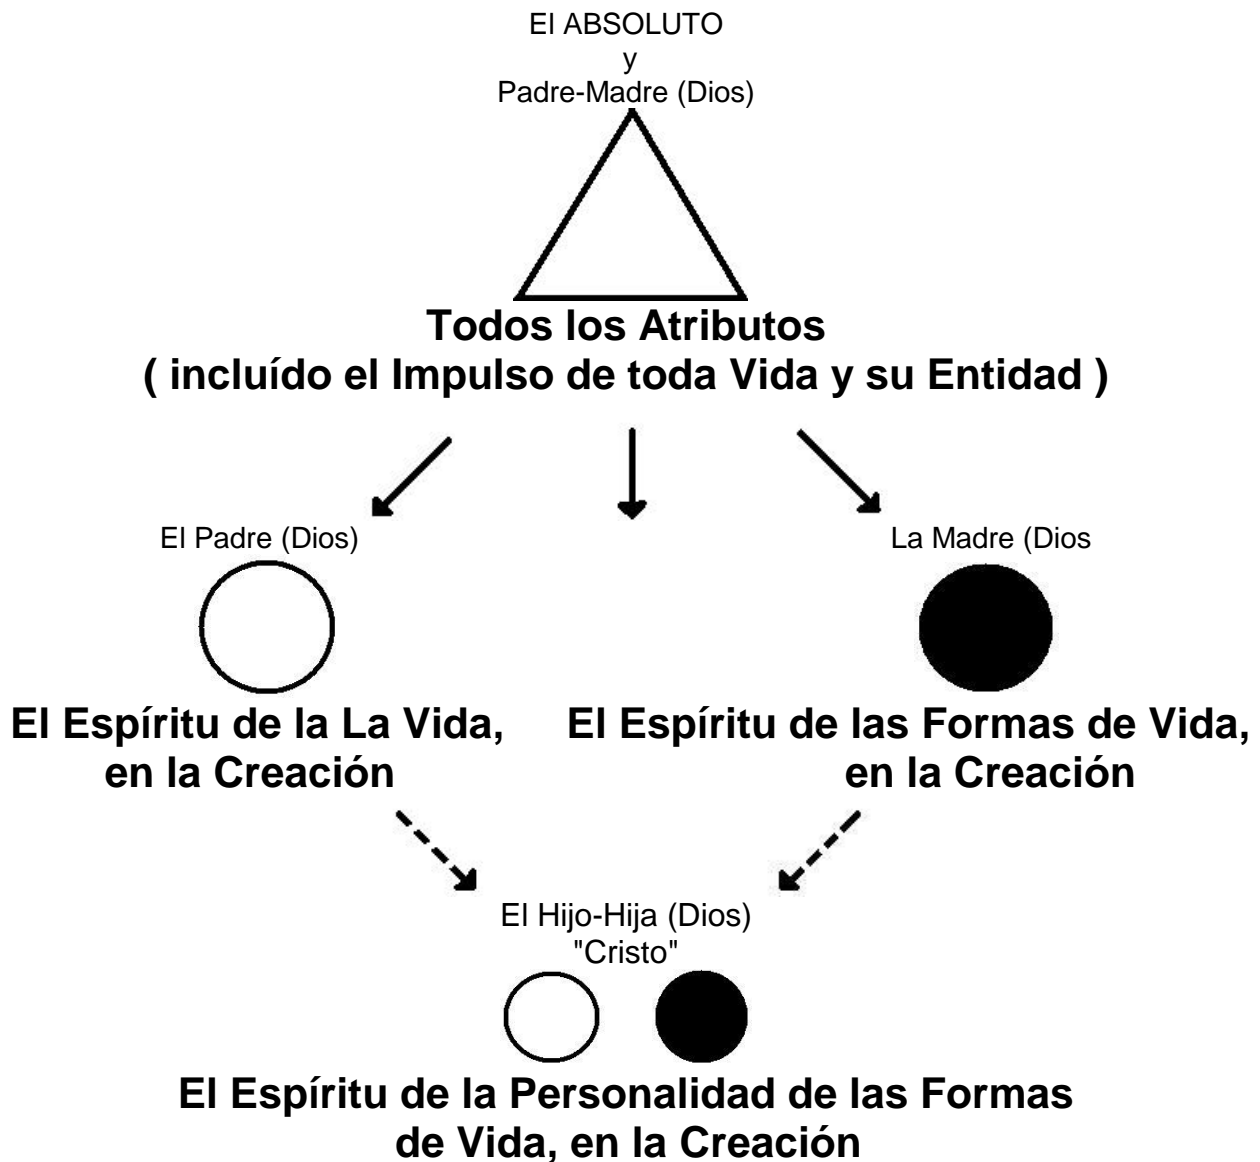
El ABSOLUTO
y
Padre-Madre (Dios)

Todos los Atributos
( incluído el Impulso de toda Vida y su Entidad )

El Padre (Dios)

El Espíritu de la La Vida, en la Creación

La Madre (Dios

El Espíritu de las Formas de Vida, en la Creación

El Hijo-Hija (Dios)
"Cristo"

El Espíritu de la Personalidad de las Formas de Vida, en la Creación